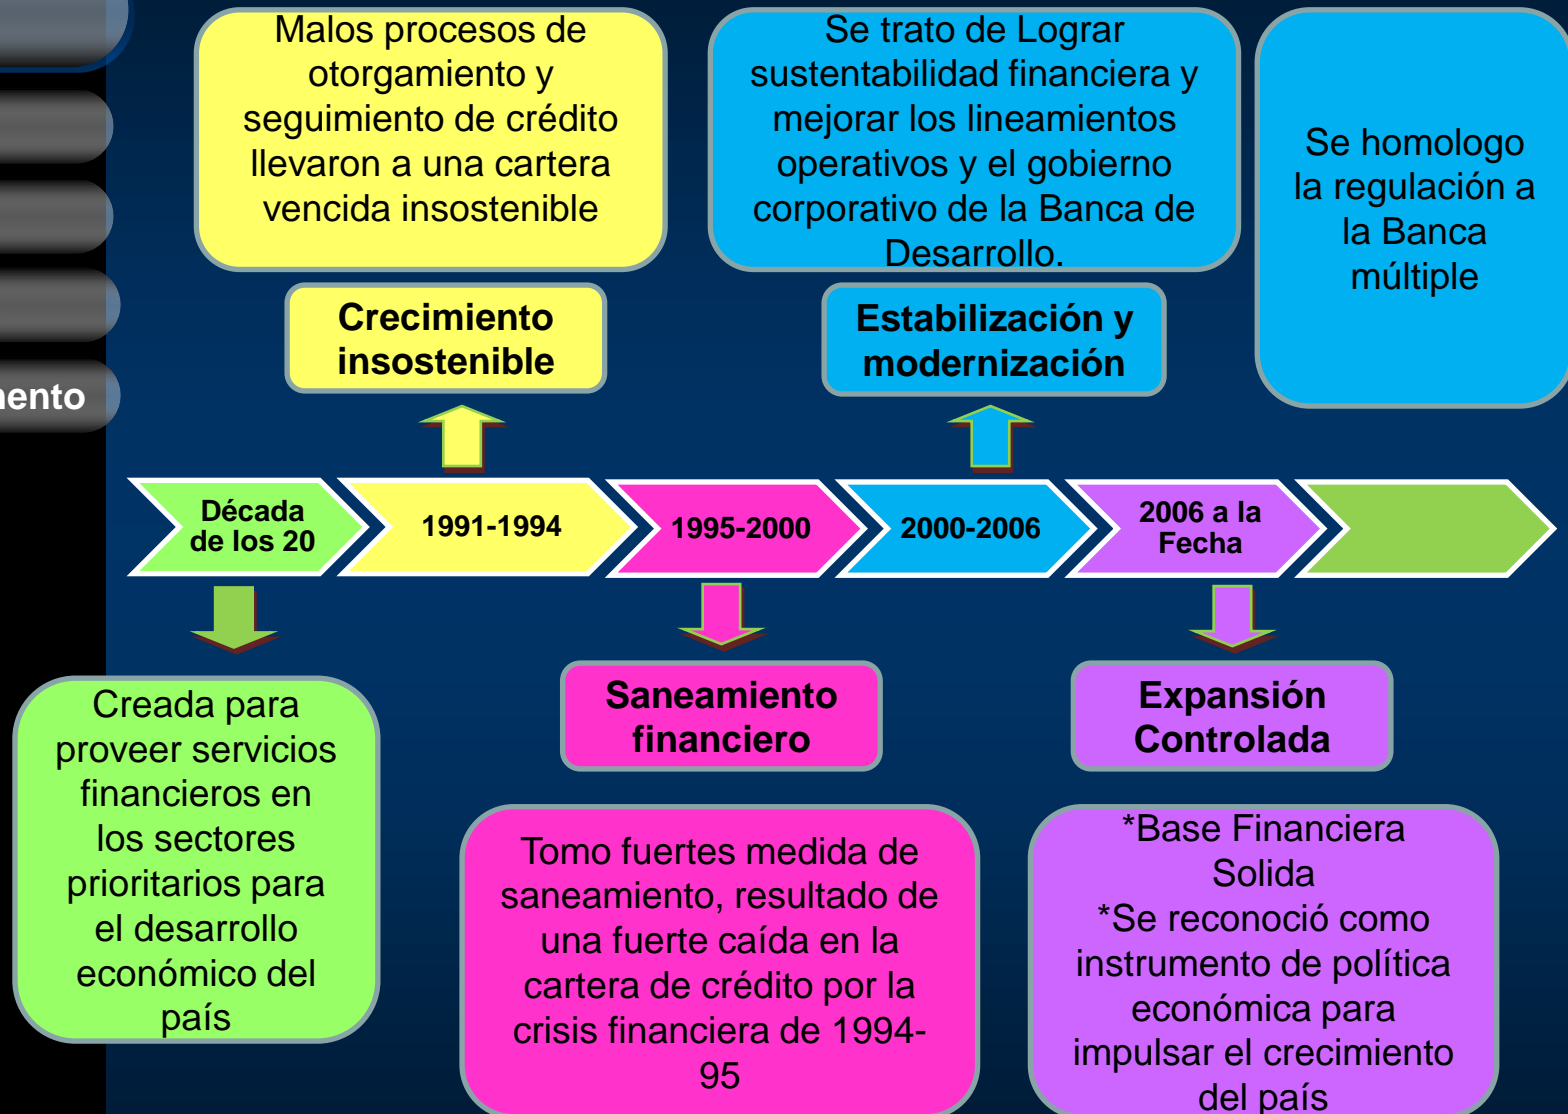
ento

Malos procesos de otorgamiento y seguimiento de crédito llevaron a una cartera vencida insostenible

Se trato de Lograr sustentabilidad financiera y mejorar los lineamientos operativos y el gobierno corporativo de la Banca de Desarrollo.

Se homologo la regulación a la Banca múltiple

Crecimiento insostenible

Estabilización y modernización

Década de los 20

1991-1994

1995-2000

2000-2006

2006 a la Fecha

Creada para proveer servicios financieros en los sectores prioritarios para el desarrollo económico del país

Saneamiento financiero

Tomo fuertes medida de saneamiento, resultado de una fuerte caída en la cartera de crédito por la crisis financiera de 1994-95

Expansión Controlada

*Base Financiera Solida
*Se reconoció como instrumento de política económica para impulsar el crecimiento del país